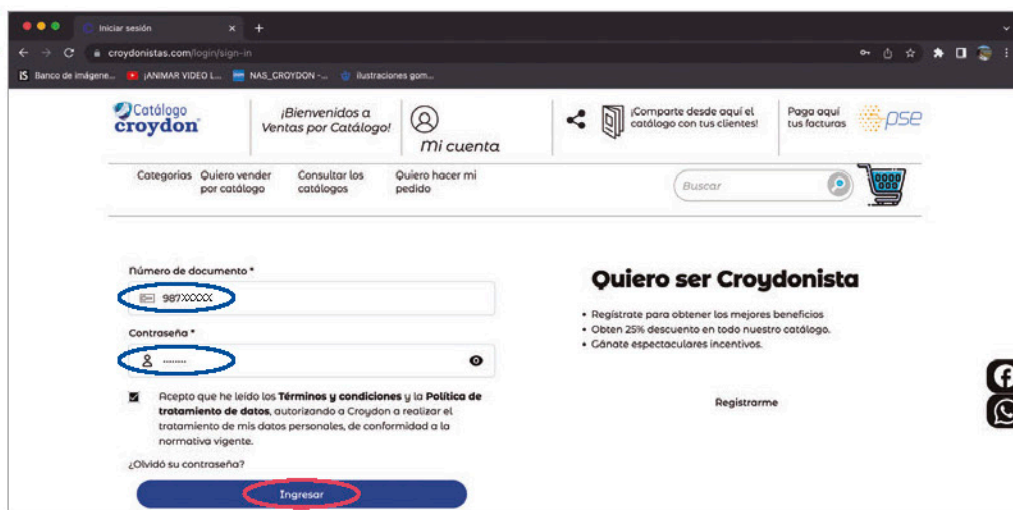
Iniciar sesión

croydonistas.com/login/sign-in

Banco de imágene... ¡ANIMAR VIDEO L... NAS_CROYDON -... ilustraciones gom...

Catálogo croydon

¡Bienvenidos a Ventas por Catálogo!

Mi cuenta

¡Comparte desde aquí el catálogo con tus clientes!

Paga aquí tus facturas

pse

Categorías Quiero vender por catálogo Consultar los catálogos Quiero hacer mi pedido

Buscar

Número de documento *

987XXXXX

Contraseña *

........

Acepto que he leído los **Términos y condiciones** y la **Política de tratamiento de datos**, autorizando a Croydon a realizar el tratamiento de mis datos personales, de conformidad a la normativa vigente.

¿Olvidó su contraseña?

Ingresar

Quiero ser Croydonista

• Regístrate para obtener los mejores beneficios
• Obten 25% descuento en todo nuestro catálogo.
• Gánate espectaculares incentivos.

Registrarme